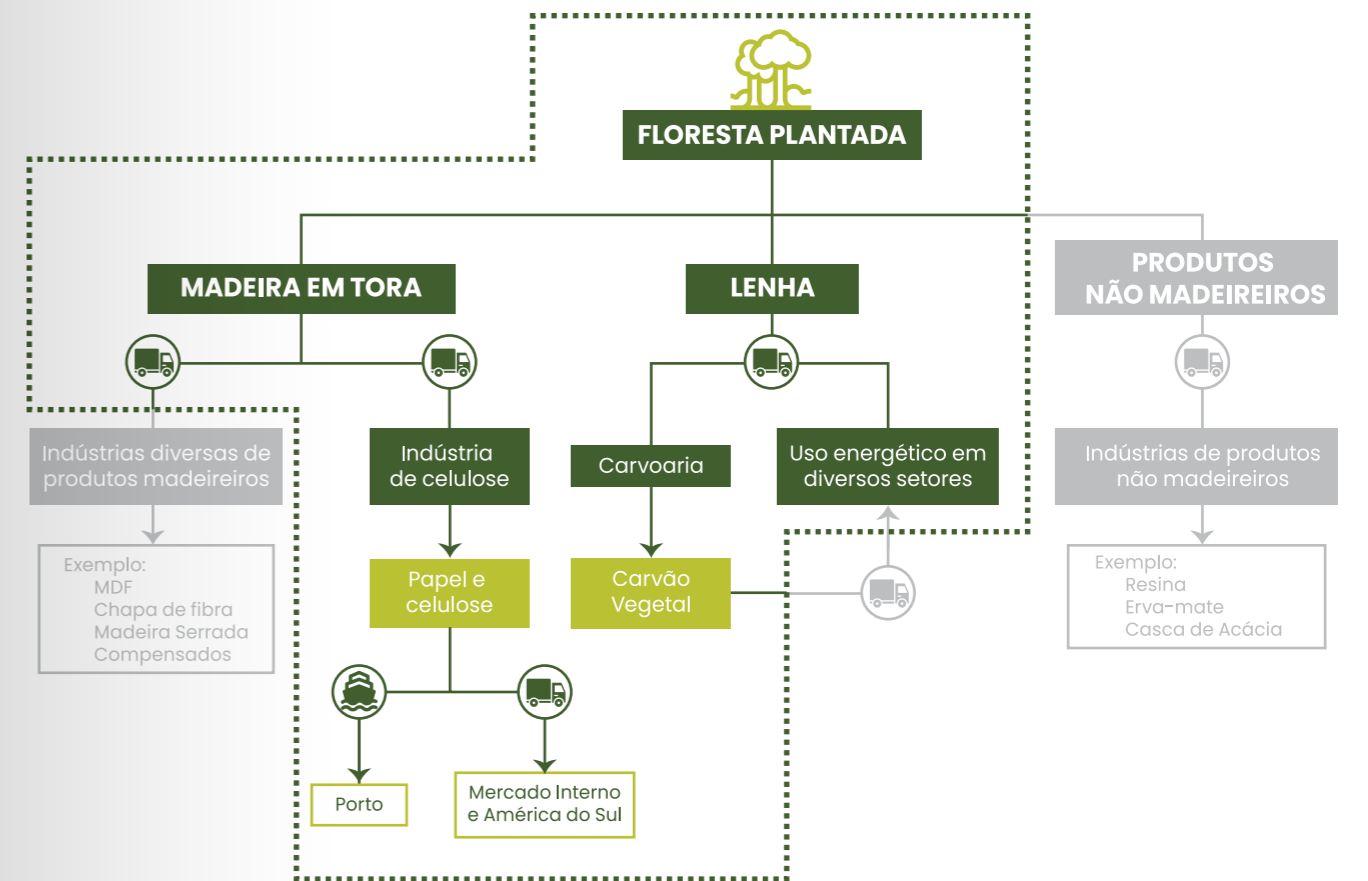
FLORESTA PLANTADA

MADEIRA EM TORA

LENHA

PRODUTOS NÃO MADEIREIROS

Indústrias diversas de produtos madeireiros

Exemplo:
MDF
Chapa de fibra
Madeira Serrada
Compensados

Indústria de celulose

Papel e celulose

Porto

Mercado Interno e América do Sul

Carvoaria

Carvão Vegetal

Uso energético em diversos setores

Indústrias de produtos não madeireiros

Exemplo:
Resina
Erva-mate
Casca de Acácia